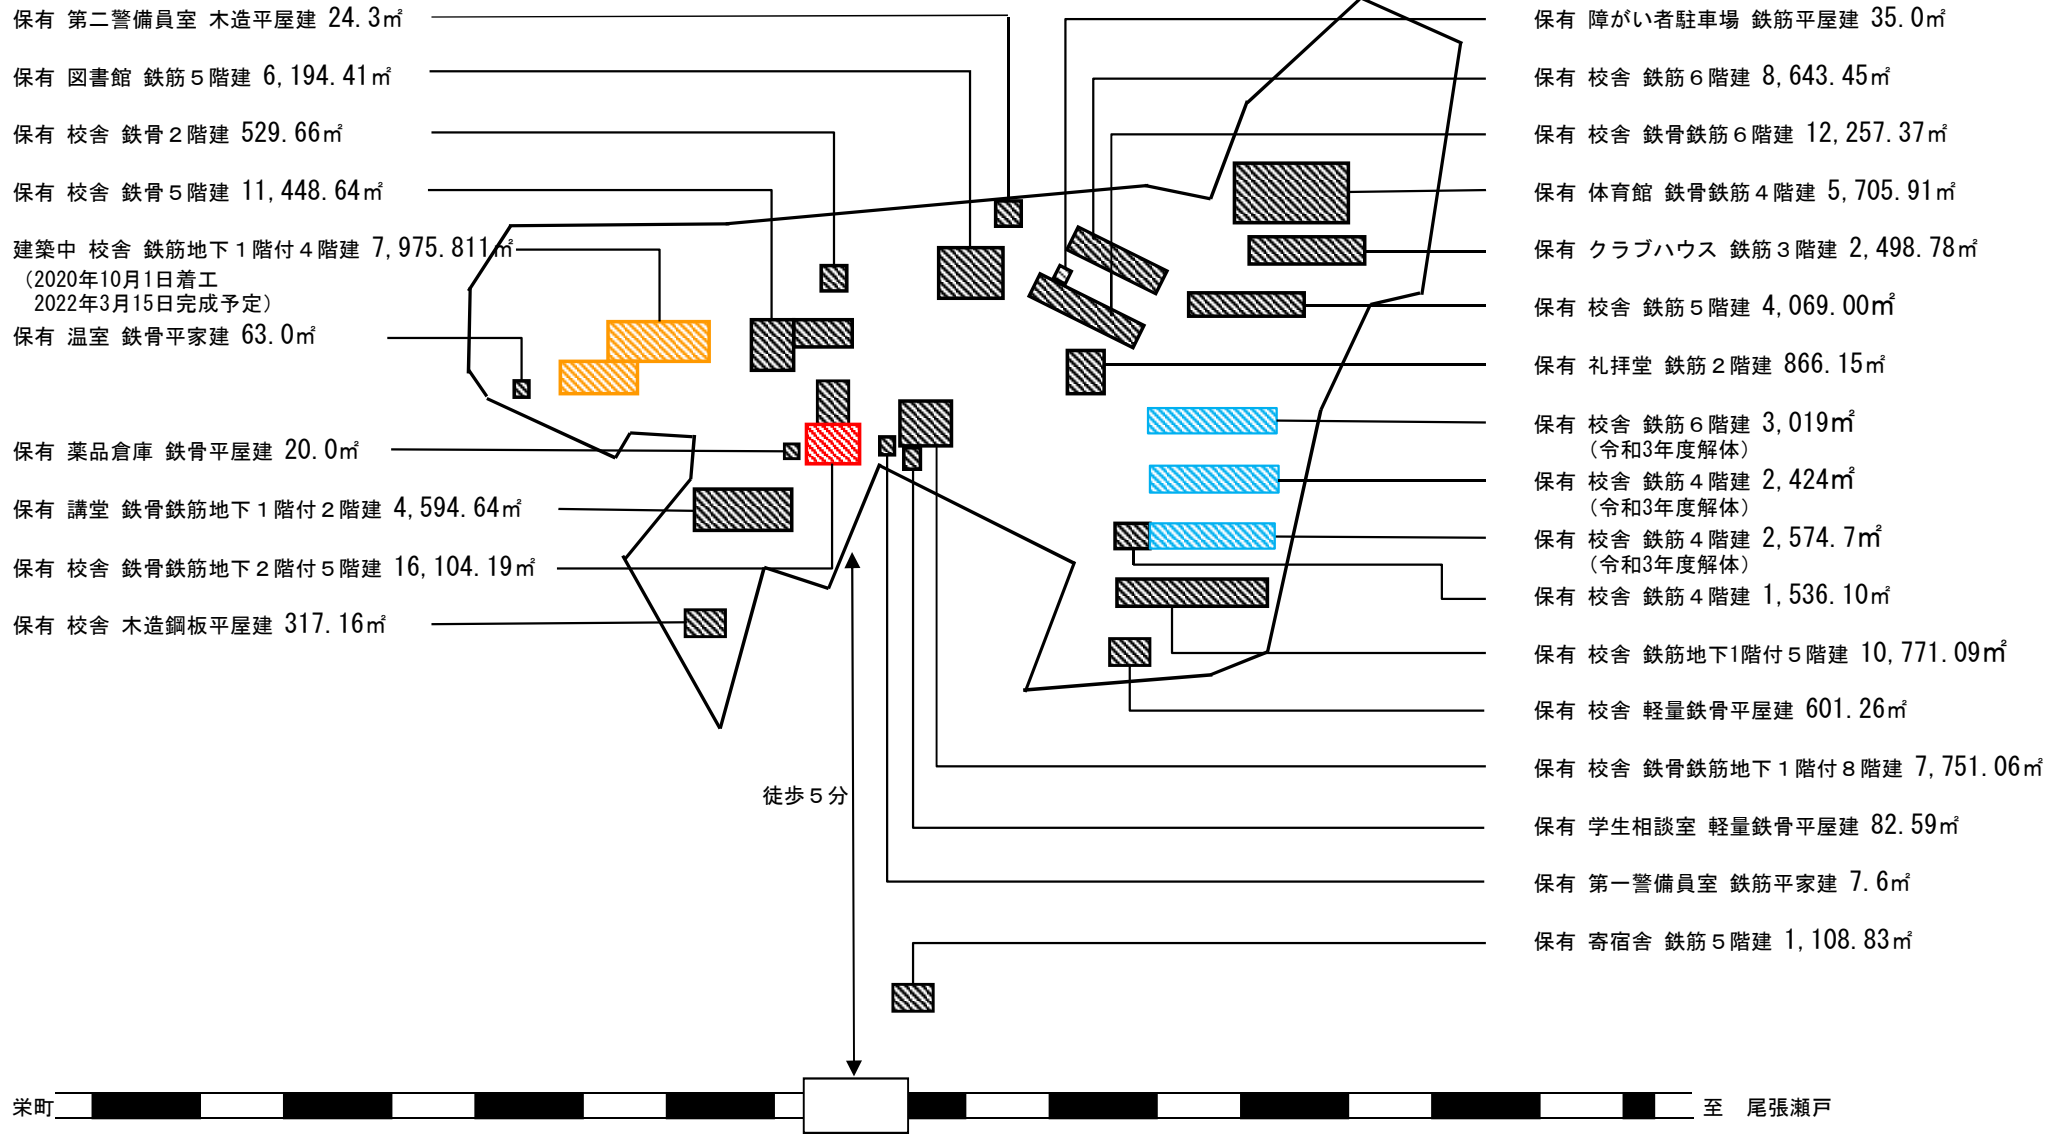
保有 第二警備員室 木造平屋建 24.3㎡

保有 図書館 鉄筋５階建 6,194.41㎡

保有 校舎 鉄骨２階建 529.66㎡

保有 校舎 鉄骨５階建 11,448.64㎡

建築中 校舎 鉄筋地下１階付４階建 7,975.811㎡
(2020年10月1日着工
2022年3月15日完成予定)

保有 温室 鉄骨平家建 63.0㎡

保有 薬品倉庫 鉄骨平屋建 20.0㎡

保有 講堂 鉄骨鉄筋地下１階付２階建 4,594.64㎡

保有 校舎 鉄骨鉄筋地下２階付５階建 16,104.19㎡

保有 校舎 木造鋼板平屋建 317.16㎡

保有 障がい者駐車場 鉄筋平屋建 35.0㎡

保有 校舎 鉄筋６階建 8,643.45㎡

保有 校舎 鉄骨鉄筋６階建 12,257.37㎡

保有 体育館 鉄骨鉄筋４階建 5,705.91㎡

保有 クラブハウス 鉄筋３階建 2,498.78㎡

保有 校舎 鉄筋５階建 4,069.00㎡

保有 礼拝堂 鉄筋２階建 866.15㎡

保有 校舎 鉄筋６階建 3,019㎡
(令和3年度解体)

保有 校舎 鉄筋４階建 2,424㎡
(令和3年度解体)

保有 校舎 鉄筋４階建 2,574.7㎡
(令和3年度解体)

保有 校舎 鉄筋４階建 1,536.10㎡

保有 校舎 鉄筋地下1階付５階建 10,771.09㎡

保有 校舎 軽量鉄骨平屋建 601.26㎡

保有 校舎 鉄骨鉄筋地下１階付８階建 7,751.06㎡

保有 学生相談室 軽量鉄骨平屋建 82.59㎡

保有 第一警備員室 鉄筋平家建 7.6㎡

保有 寄宿舎 鉄筋５階建 1,108.83㎡

徒歩５分

栄町

至 尾張瀬戸